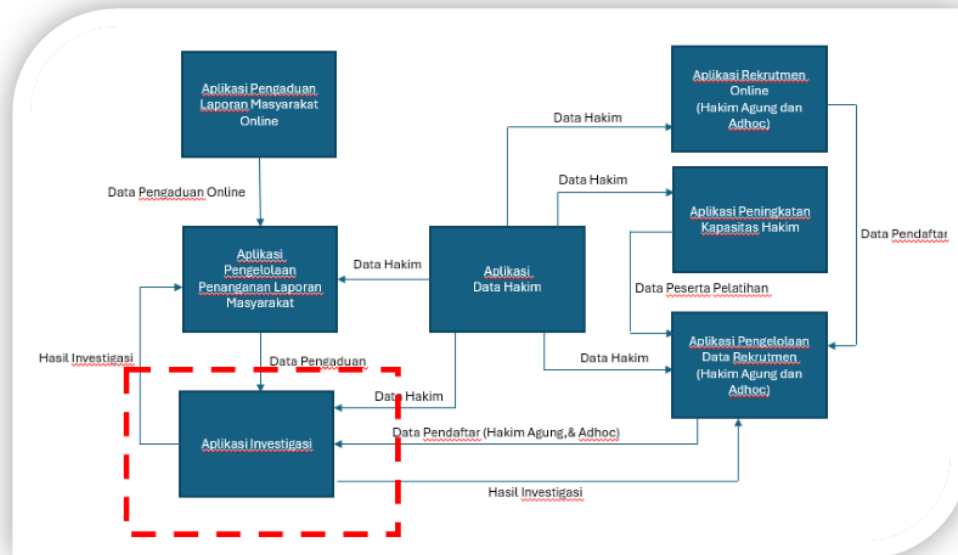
Aplikasi Pengaduan Laporan Masyarakat Online

Data Pengaduan Online

Aplikasi Pengelolaan Penanganan Laporan Masyarakat

Data Hakim

Aplikasi Data Hakim

Data Hakim

Data Hakim

Aplikasi Rekrutmen Online (Hakim Agung dan Adhoc)

Aplikasi Peningkatan Kapasitas Hakim

Data Pendaftar

Data Peserta Pelatihan

Aplikasi Pengelolaan Data Rekrutmen (Hakim Agung dan Adhoc)

Data Hakim

Hasil Investigasi

Data Pengaduan

Data Hakim

Aplikasi Investigasi

Data Pendaftar (Hakim Agung,& Adhoc)

Hasil Investigasi